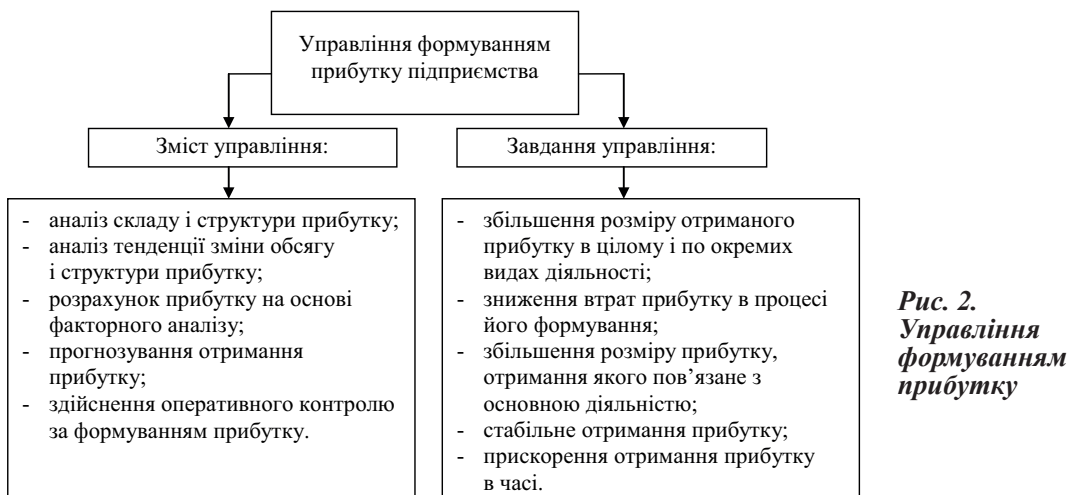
Управління формуванням прибутку підприємства

Зміст управління:

- аналіз складу і структури прибутку;
- аналіз тенденції зміни обсягу і структури прибутку;
- розрахунок прибутку на основі факторного аналізу;
- прогнозування отримання прибутку;
- здійснення оперативного контролю за формуванням прибутку.

Завдання управління:

- збільшення розміру отриманого прибутку в цілому і по окремих видах діяльності;
- зниження втрат прибутку в процесі його формування;
- збільшення розміру прибутку, отримання якого пов'язане з основною діяльністю;
- стабільне отримання прибутку;
- прискорення отримання прибутку в часі.

Рис. 2. Управління формуванням прибутку